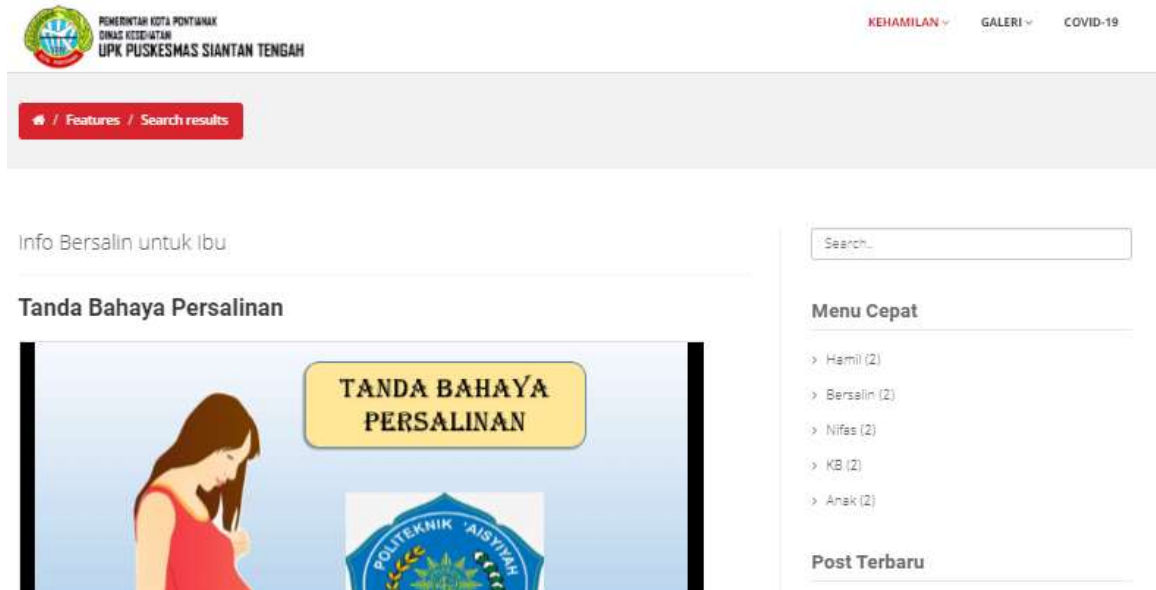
PEMERINTAH KOTA PONTIANAK
DINAS KESEHATAN
UPK PUSKESMAS SIANTAN TENGAH

KEHAMILAN GALERI COVID-19

/ Features / Search results

Info Bersalin untuk Ibu

Tanda Bahaya Persalinan

TANDA BAHAYA PERSALINAN

POLITEKNIK 'AISYIYAH

Search...

Menu Cepat

> Hamil (2)
> Bersalin (2)
> Nifas (2)
> KB (2)
> Anak (2)

Post Terbaru